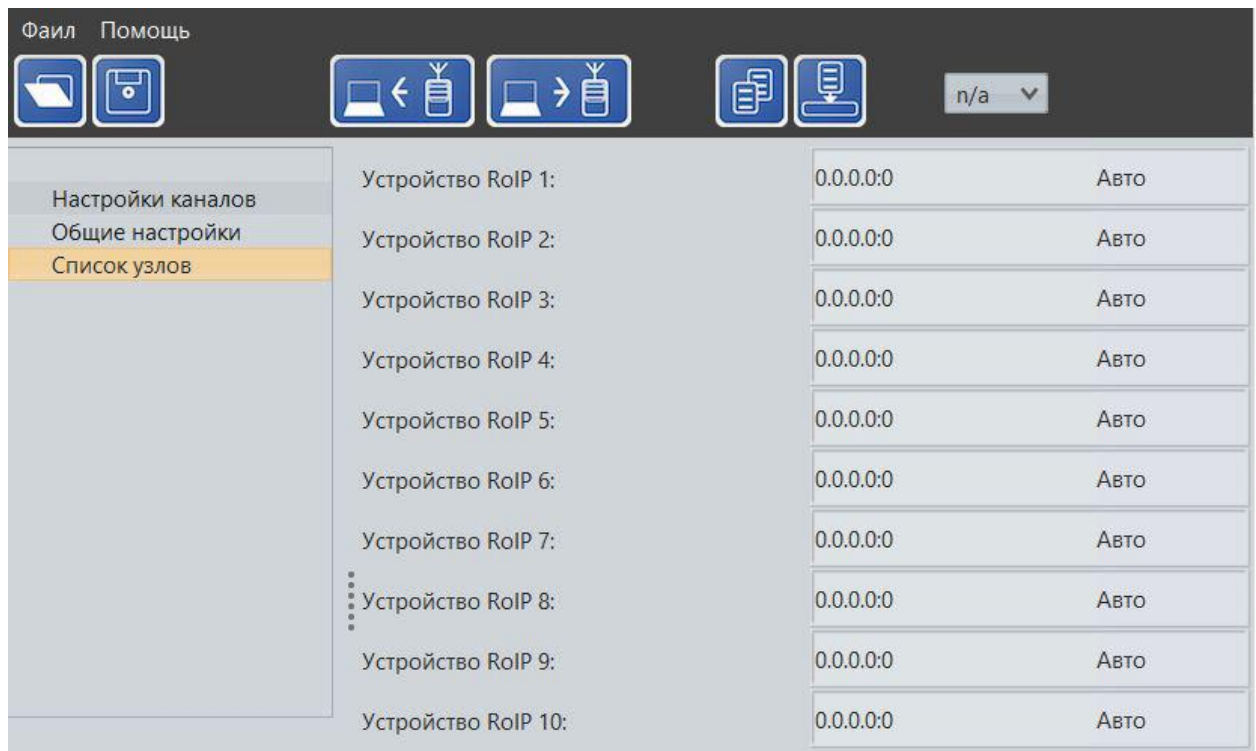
Фаил Помощь

n/a

Настройки каналов
Общие настройки
Список узлов

| | | |
|---|---|---|
| Устройство RoIP 1: | 0.0.0.0:0 | Авто |
| Устройство RoIP 2: | 0.0.0.0:0 | Авто |
| Устройство RoIP 3: | 0.0.0.0:0 | Авто |
| Устройство RoIP 4: | 0.0.0.0:0 | Авто |
| Устройство RoIP 5: | 0.0.0.0:0 | Авто |
| Устройство RoIP 6: | 0.0.0.0:0 | Авто |
| Устройство RoIP 7: | 0.0.0.0:0 | Авто |
| Устройство RoIP 8: | 0.0.0.0:0 | Авто |
| Устройство RoIP 9: | 0.0.0.0:0 | Авто |
| Устройство RoIP 10: | 0.0.0.0:0 | Авто |